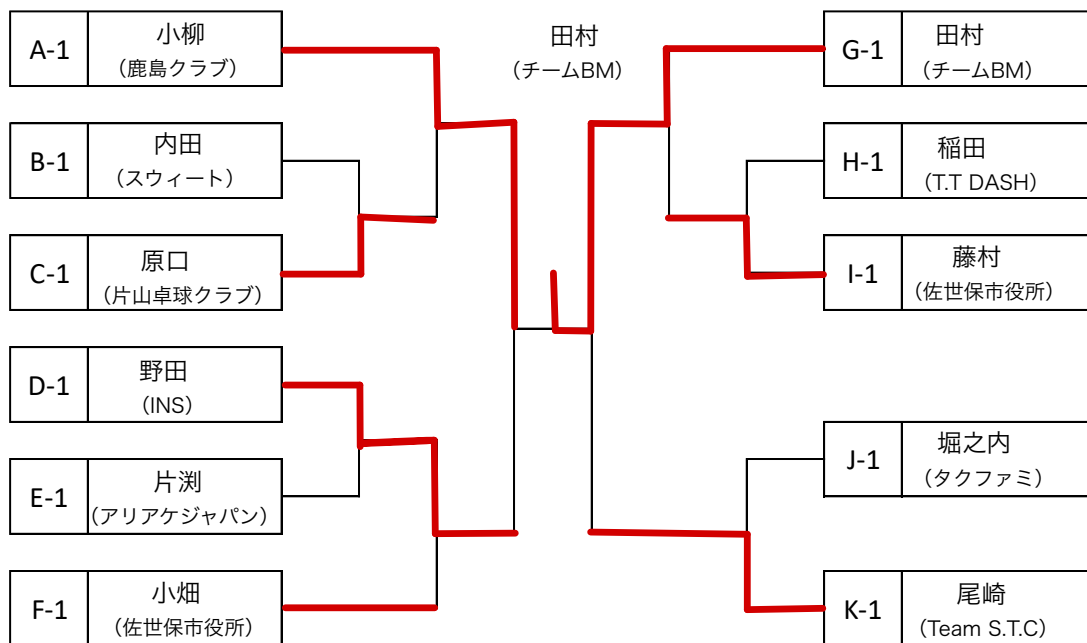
A-1 小柳 (鹿島クラブ)

B-1 内田 (スウィート)

C-1 原口 (片山卓球クラブ)

D-1 野田 (INS)

E-1 片渕 (アリアケジャパン)

F-1 小畑 (佐世保市役所)

田村 (チームBM)

G-1 田村 (チームBM)

H-1 稲田 (T.T DASH)

I-1 藤村 (佐世保市役所)

J-1 堀之内 (タクファミ)

K-1 尾崎 (Team S.T.C)